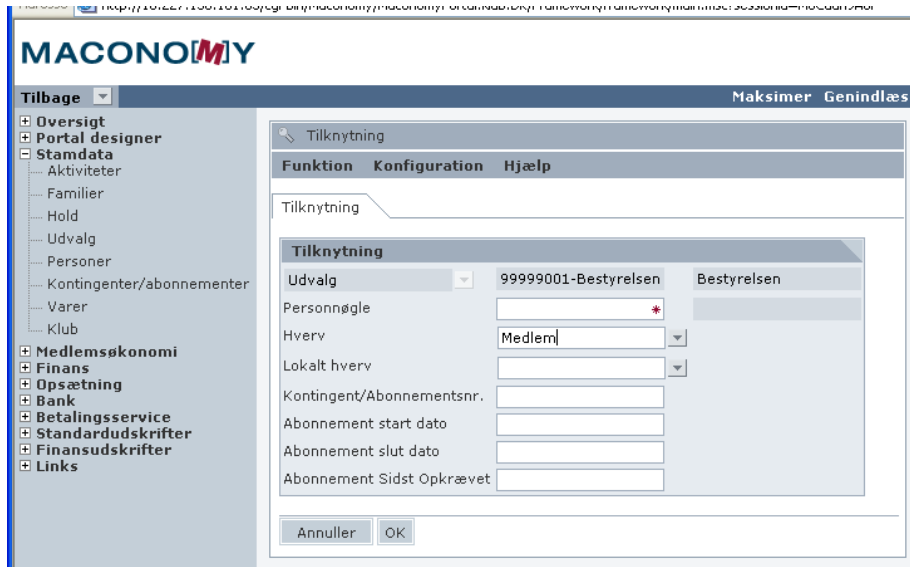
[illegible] http://10.227.136.181:85/cgi-bin/Maconomy/MaconomyPortal.Nab.DK/Framework/Framework/main.msc?SessionId=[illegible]

MACONOMY

Tilbage

Maksimer Genindlæs

⊞ Oversigt
⊞ Portal designer
⊟ Stamdata
Aktiviteter
Familier
Hold
Udvalg
Personer
Kontingenter/abonnementer
Varer
Klub
⊞ Medlemsøkonomi
⊞ Finans
⊞ Opsætning
⊞ Bank
⊞ Betalingsservice
⊞ Standardudskrifter
⊞ Finansudskrifter
⊞ Links

Tilknytning

Funktion Konfiguration Hjælp

Tilknytning

Tilknytning

Udvalg 99999001-Bestyrelsen Bestyrelsen

Personnøgle *

Hverv Medlem

Lokalt hverv

Kontingent/Abonnementsnr.

Abonnement start dato

Abonnement slut dato

Abonnement Sidst Opkrævet

Annuller OK